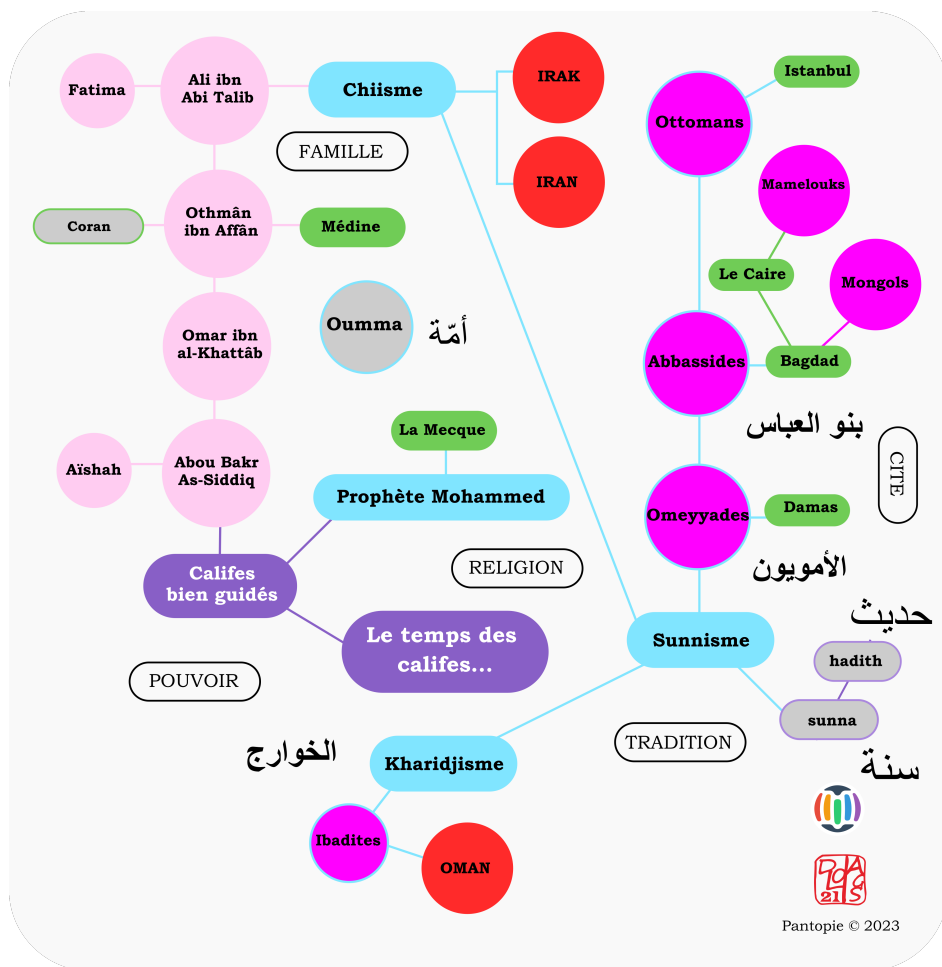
Fatima

Ali ibn Abi Talib

Chiisme

IRAK

IRAN

FAMILLE

Istanbul

Ottomans

Mamelouks

Coran

Othmân ibn Affân

Médine

Le Caire

Mongols

Oumma

أمّة

Omar ibn al-Khattâb

Abbassides

Bagdad

La Mecque

بنو العباس

CITE

Aïshah

Abou Bakr As-Siddiq

Prophète Mohammed

Omeyyades

Damas

Califes bien guidés

RELIGION

الأمويون

حديث

Le temps des califes...

Sunnisme

hadith

POUVOIR

sunna

TRADITION

الخوارج

Kharidjisme

سنة

Ibadites

OMAN

Pantopie © 2023